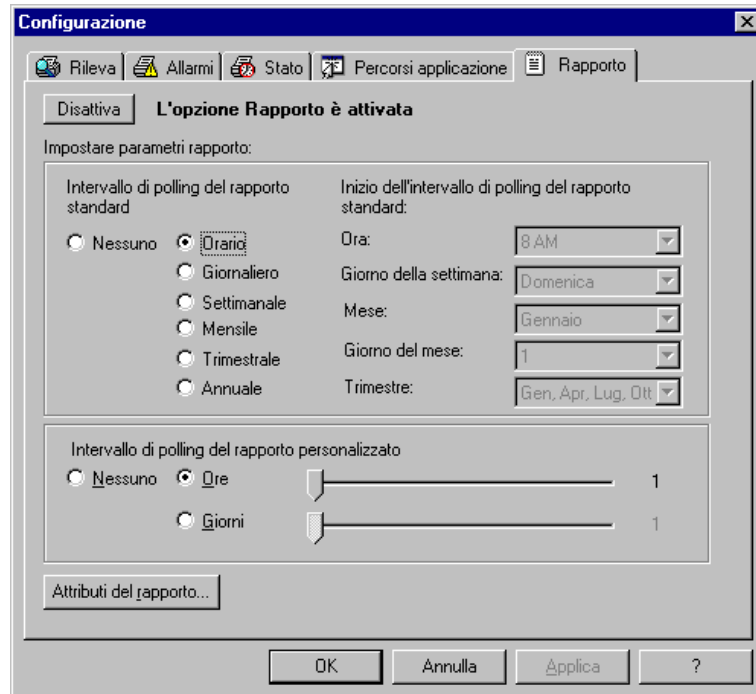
Configurazione

Rileva | Allarmi | Stato | Percorsi applicazione | Rapporto

Disattiva L'opzione Rapporto è attivata

Impostare parametri rapporto:

Intervallo di polling del rapporto standard

Nessuno
Orario
Giornaliero
Settimanale
Mensile
Trimestrale
Annuale

Inizio dell'intervallo di polling del rapporto standard:

Ora: 8 AM
Giorno della settimana: Domenica
Mese: Gennaio
Giorno del mese: 1
Trimestre: Gen, Apr, Lug, Ott

Intervallo di polling del rapporto personalizzato

Nessuno
Ore 1
Giorni 1

Attributi del rapporto...

OK Annulla Applica ?